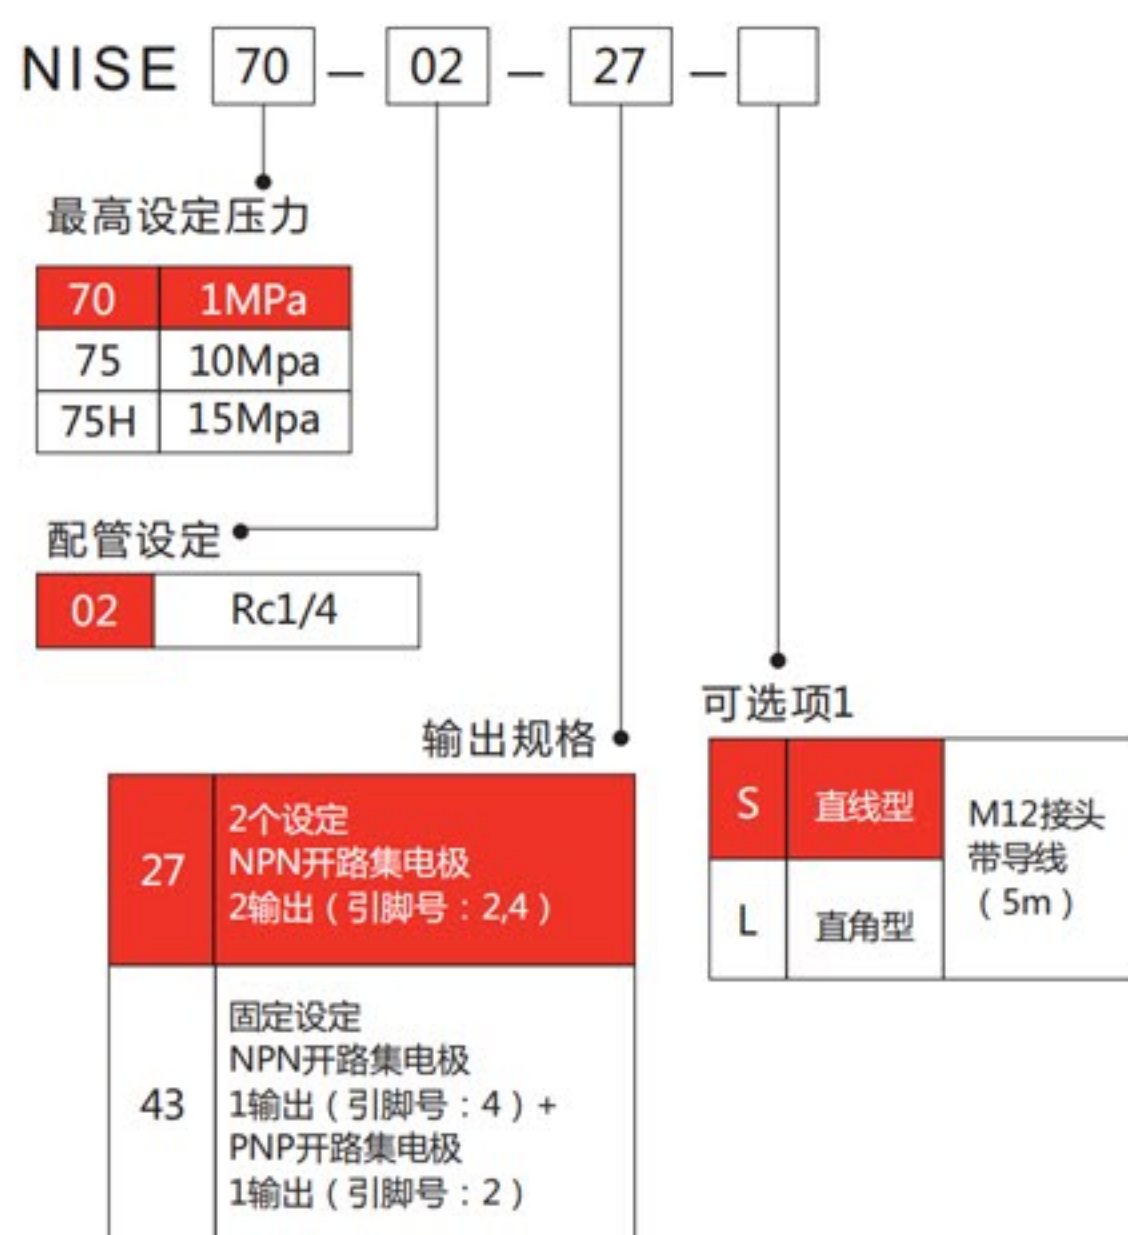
NISE 70 — 02 — 27 —

最高设定压力

| 70 | 1MPa |
|---|---|
| 75 | 10Mpa |
| 75H | 15Mpa |

配管设定

| 02 | Rc1/4 |
|---|---|

输出规格

| 27 | 2个设定 NPN开路集电极 2输出（引脚号：2,4） |
|---|---|
| 43 | 固定设定 NPN开路集电极 1输出（引脚号：4）+ PNP开路集电极 1输出（引脚号：2） |

可选项1

| S | 直线型 | M12接头 带导线 （5m） |
|---|---|---|
| L | 直角型 | |